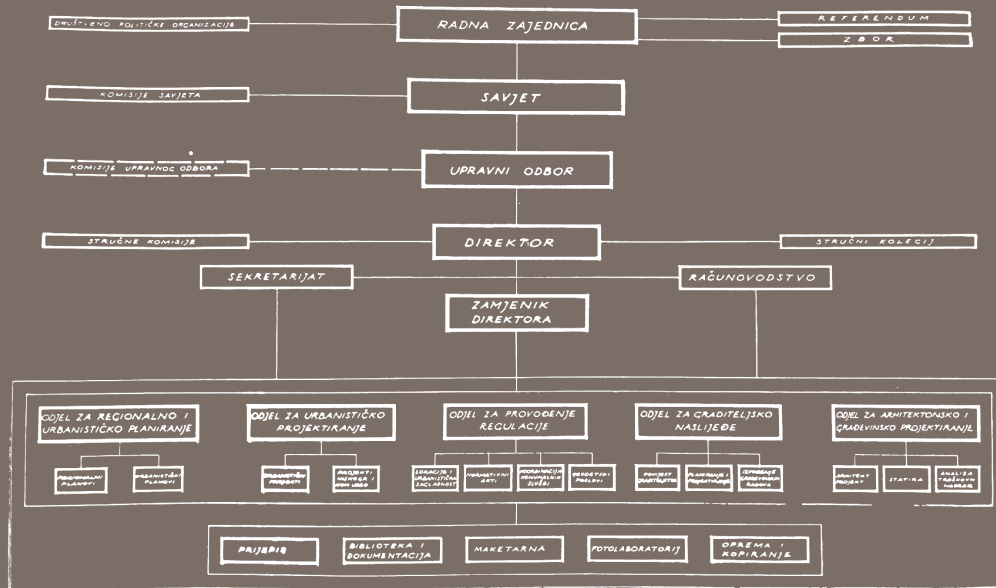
DRUŠTVENO POLITIČKE ORGANIZACIJE

RADNA ZAJEDNICA

REFERENDUM

ZBOR

KOMISIJE SAVJETA

SAVJET

KOMISIJE UPRAVNOG ODBORA

UPRAVNI ODBOR

STRUČNE KOMISIJE

DIREKTOR

STRUČNI KOLEGIJ

SEKRETARIJAT

RAČUNOVODSTVO

ZAMJENIK DIREKTORA

ODJEL ZA REGIONALNO I URBANISTIČKO PLANIRANJE

REGIONALNI PLANOVI

URBANISTIČKI PLANOVI

ODJEL ZA URBANISTIČKO PROJEKTIRANJE

URBANISTIČKI PROJEKTI

PROJEKTI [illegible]

ODJEL ZA PROVOĐENJE REGULACIJE

LOKACIJE I URBANISTIČKA SAGLASNOST

NORMATIVNI AKTI

KOORDINACIJA KOMUNALNIH SLUŽBI

GEODETSKI POSLOVI

ODJEL ZA GRADITELJSKO NASLIJEĐE

PROJEKTI GRADITELJSTVA

PLANIRANJE I PROGRAMIRANJE

IZVOĐENJE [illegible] RADOVA

ODJEL ZA ARHITEKTONSKO I GRAĐEVINSKO PROJEKTIRANJE

ARHITEKT PROJEKT

STATIKA

ANALIZA TROŠKOVA RADOVA

PRIJEPIS

BIBLIOTEKA I DOKUMENTACIJA

MAKETARNA

FOTOLABORATORIJ

OPREMA I KOPIRANJE